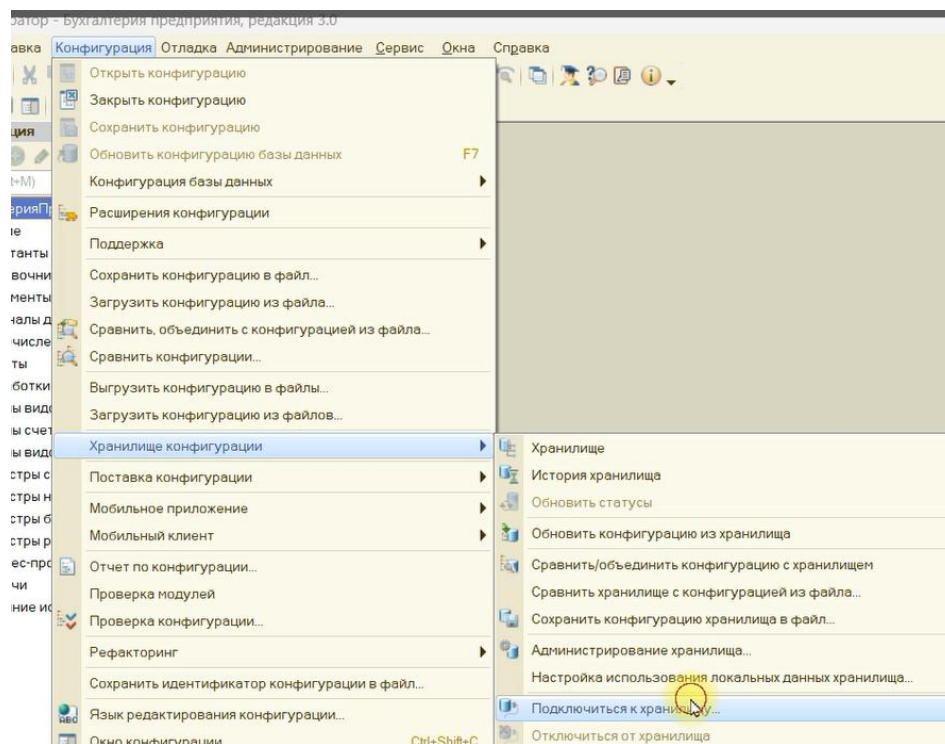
ратор - Бухгалтерия предприятия, редакция 3.0

равка Конфигурация Отладка Администрирование Сервис Окна Справка

Открыть конфигурацию
Закрыть конфигурацию
Сохранить конфигурацию
Обновить конфигурацию базы данных F7
Конфигурация базы данных
Расширения конфигурации
Поддержка
Сохранить конфигурацию в файл...
Загрузить конфигурацию из файла...
Сравнить, объединить с конфигурацией из файла...
Сравнить конфигурации...
Выгрузить конфигурацию в файлы...
Загрузить конфигурацию из файлов...
Хранилище конфигурации
Поставка конфигурации
Мобильное приложение
Мобильный клиент
Отчет по конфигурации...
Проверка модулей
Проверка конфигурации...
Рефакторинг
Сохранить идентификатор конфигурации в файл...
Язык редактирования конфигурации...
Окно конфигурации Ctrl+Shift+C

Хранилище
История хранилища
Обновить статусы
Обновить конфигурацию из хранилища
Сравнить/объединить конфигурацию с хранилищем
Сравнить хранилище с конфигурацией из файла...
Сохранить конфигурацию хранилища в файл...
Администрирование хранилища...
Настройка использования локальных данных хранилища...
Подключиться к хранил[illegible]...
Отключиться от хранилища

ция
+M)
рияП
е
танты
вочни
менты
алы д
числе
ты
ботки
ы вид
ы счет
ы вид
стры с
стры н
стры б
стры р
ес-про
чи
ние и